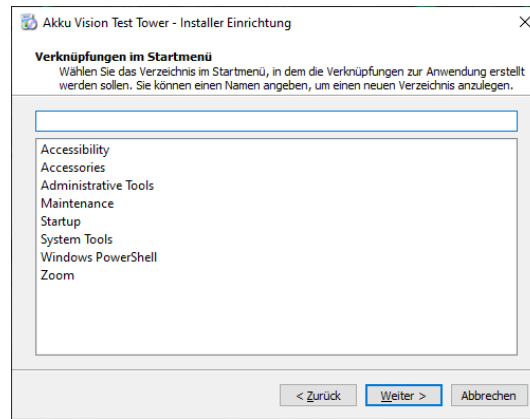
Akku Vision Test Tower - Installer Einrichtung

×

Verknüpfungen im Startmenü

Wählen Sie das Verzeichnis im Startmenü, in dem die Verknüpfungen zur Anwendung erstellt werden sollen. Sie können einen Namen angeben, um einen neuen Verzeichnis anzulegen.

Accessibility
Accessories
Administrative Tools
Maintenance
Startup
System Tools
Windows PowerShell
Zoom

< Zurück | Weiter > | Abbrechen